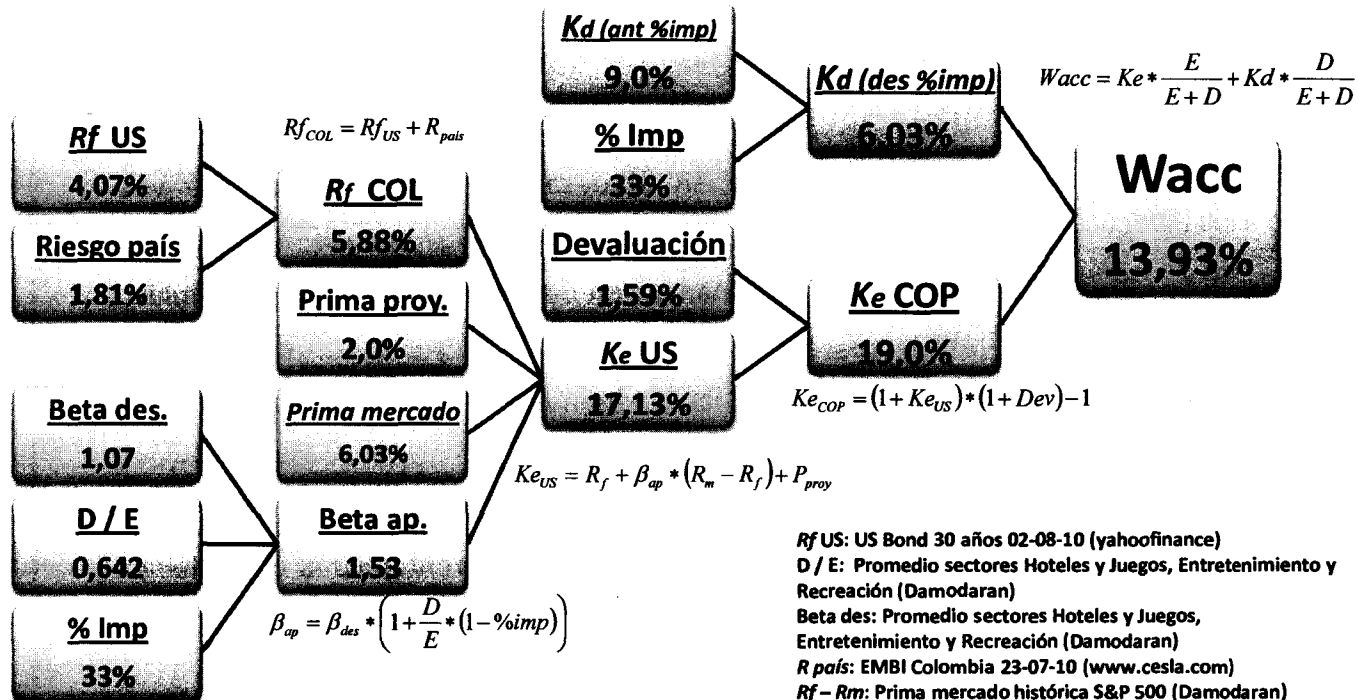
Kd (ant %imp)
9,0%

% Imp
33%

Kd (des %imp)
6,03%

$Wacc = Ke * \frac{E}{E+D} + Kd * \frac{D}{E+D}$

Wacc
13,93%

Rf US
4,07%

Riesgo país
1,81%

$Rf_{COL} = Rf_{US} + R_{pais}$

Rf COL
5,88%

Devaluación
1,59%

Ke COP
19,0%

Prima proy.
2,0%

Ke US
17,13%

$Ke_{COP} = (1 + Ke_{US}) * (1 + Dev) - 1$

Beta des.
1,07

Prima mercado
6,03%

$Ke_{US} = R_f + \beta_{ap} * (R_m - R_f) + P_{proy}$

D / E
0,642

Beta ap.
1,53

% Imp
33%

$\beta_{ap} = \beta_{des} * \left(1 + \frac{D}{E} * (1 - \%imp)\right)$

Rf US: US Bond 30 años 02-08-10 (yahoofinance)
D / E: Promedio sectores Hoteles y Juegos, Entretenimiento y Recreación (Damodaran)
Beta des: Promedio sectores Hoteles y Juegos, Entretenimiento y Recreación (Damodaran)
R país: EMBI Colombia 23-07-10 (www.cesla.com)
Rf – Rm: Prima mercado histórica S&P 500 (Damodaran)